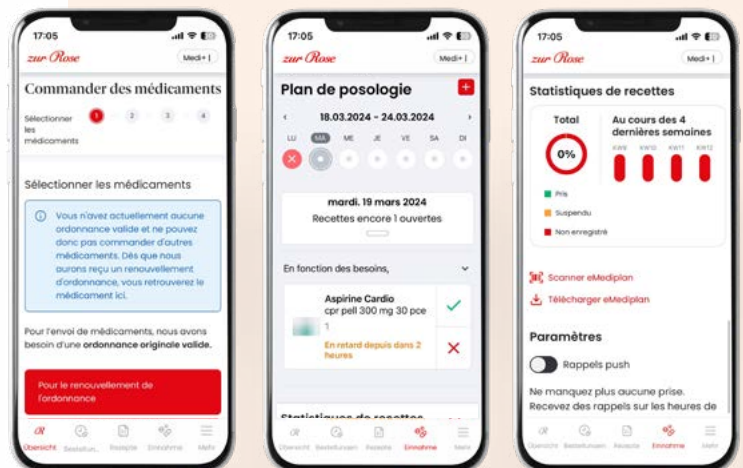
17:05

zur Rose

Medi+ |

Commander des médicaments

Sélectionner les médicaments

1 2 3 4

Sélectionner les médicaments

Vous n'avez actuellement aucune ordonnance valide et ne pouvez donc pas commander d'autres médicaments. Dès que nous aurons reçu un renouvellement d'ordonnance, vous retrouverez le médicament ici.

Pour l'envoi de médicaments, nous avons besoin d'une **ordonnance originale valide.**

Pour le renouvellement de l'ordonnance

Übersicht Bestellungen Rezepte Einnahme Mehr

17:05

zur Rose

Medi+ |

Plan de posologie

+

18.03.2024 - 24.03.2024

LU MA ME JE VE SA DI

mardi, 19 mars 2024

Recettes encore 1 ouvertes

En fonction des besoins,

Aspirine Cardio

cpr pell 300 mg 30 pce

1

En retard depuis dans 2 heures

Statistiques de recettes

Übersicht Bestellungen Rezepte Einnahme Mehr

17:05

zur Rose

Medi+ |

Statistiques de recettes

Total

0%

Au cours des 4 dernières semaines

KW9 KW10 KW11 KW12

Pris

Suspendu

Non enregistré

Scanner eMediplan

Télécharger eMediplan

Paramètres

Rappels push

Ne manquez plus aucune prise. Recevez des rappels sur les heures de

Übersicht Bestellungen Rezepte Einnahme Mehr